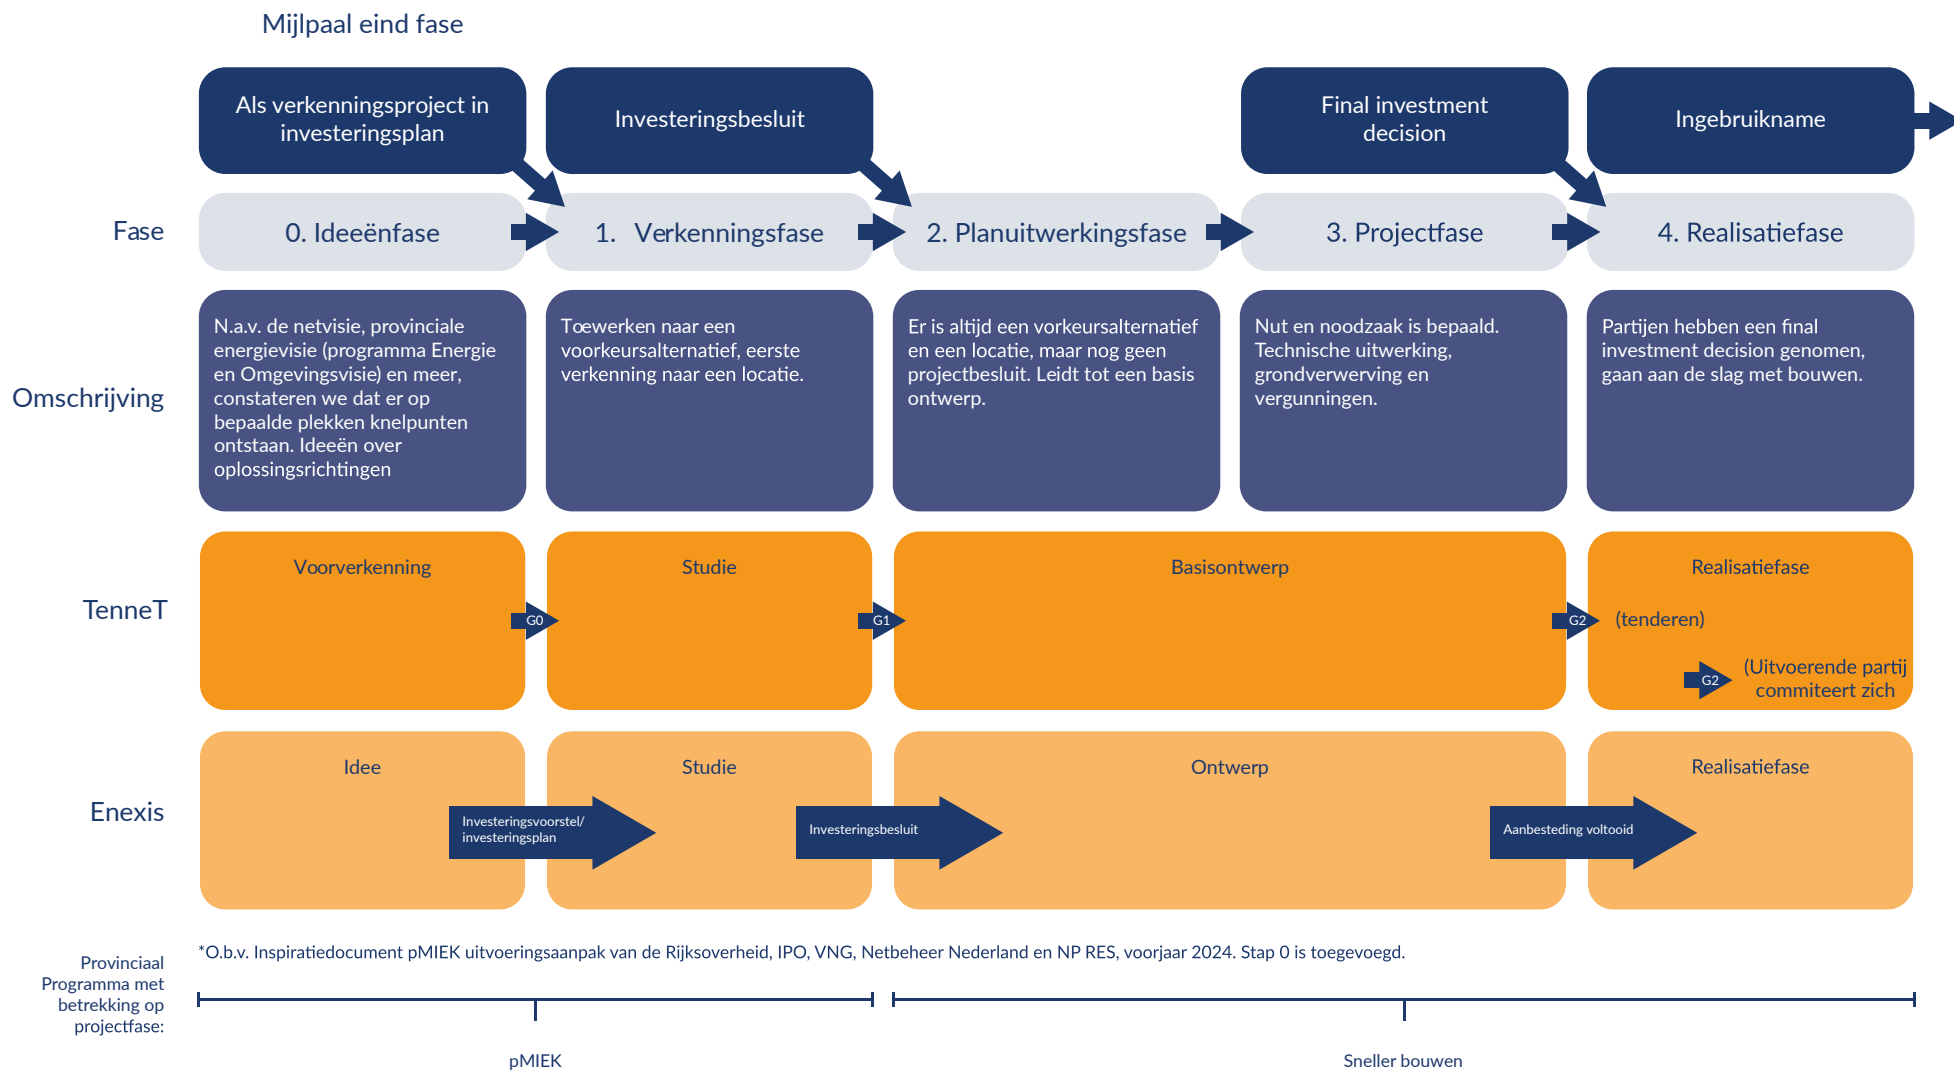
Mijlpaal eind fase

Als verkenningsproject in investeringsplan

Investeringsbesluit

Final investment decision

Ingebruikname

Fase

0. Ideeënfase

1. Verkenningsfase

2. Planuitwerkingsfase

3. Projectfase

4. Realisatiefase

Omschrijving

N.a.v. de netvisie, provinciale energievisie (programma Energie en Omgevingsvisie) en meer, constateren we dat er op bepaalde plekken knelpunten ontstaan. Ideeën over oplossingsrichtingen

Toewerken naar een voorkeursalternatief, eerste verkenning naar een locatie.

Er is altijd een vorkeursalternatief en een locatie, maar nog geen projectbesluit. Leidt tot een basis ontwerp.

Nut en noodzaak is bepaald. Technische uitwerking, grondverwerving en vergunningen.

Partijen hebben een final investment decision genomen, gaan aan de slag met bouwen.

TenneT

Voorverkenning

G0

Studie

G1

Basisontwerp

G2

Realisatiefase

(tenderen)

G2

(Uitvoerende partij commiteert zich

Enexis

Idee

Investeringsvoorstel/ investeringsplan

Studie

Investeringsbesluit

Ontwerp

Aanbesteding voltooid

Realisatiefase

*O.b.v. Inspiratiedocument pMIEK uitvoeringsaanpak van de Rijksoverheid, IPO, VNG, Netbeheer Nederland en NP RES, voorjaar 2024. Stap 0 is toegevoegd.

Provinciaal Programma met betrekking op projectfase:

pMIEK

Sneller bouwen